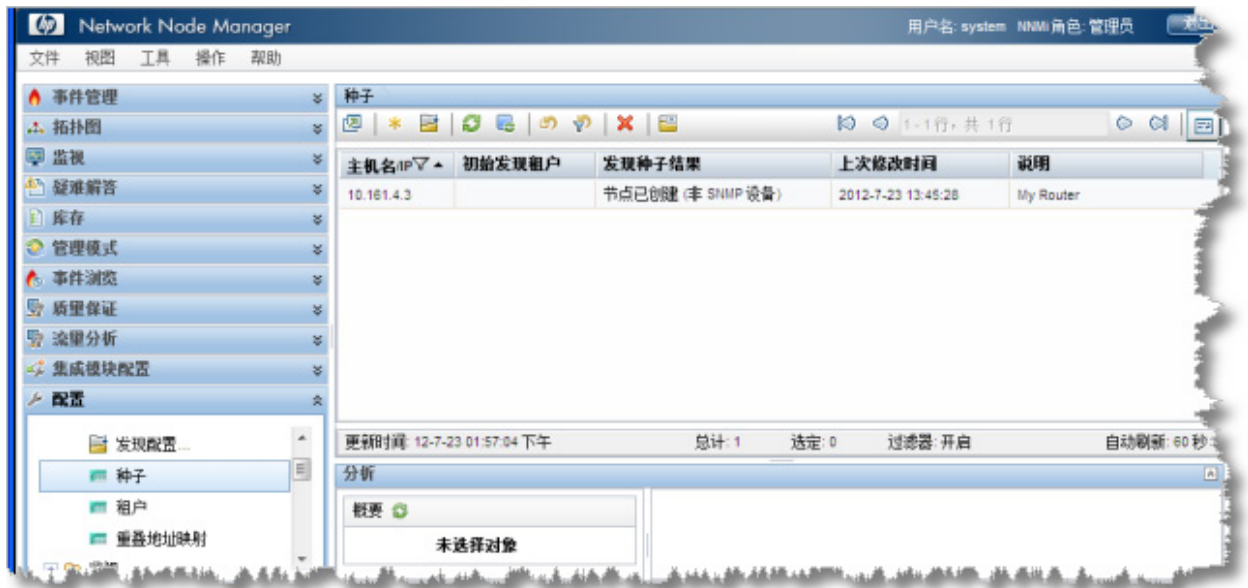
Network Node Manager

用户名: system NNMi角色: 管理员 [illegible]

文件 视图 工具 操作 帮助

事件管理
拓扑图
监视
疑难解答
库存
管理模式
事件浏览
质量保证
流量分析
集成模块配置
配置

发现配置...
种子
租户
重叠地址映射

种子

1-1行, 共 1行

| 主机名/IP | 初始发现租户 | 发现种子结果 | 上次修改时间 | 说明 |
|---|---|---|---|---|
| 10.161.4.3 | | 节点已创建 (非 SNMP 设备) | 2012-7-23 13:45:28 | My Router |

更新时间: 12-7-23 01:57:04 下午 总计: 1 选定: 0 过滤器: 开启 自动刷新: 60 秒

分析

概要

未选择对象